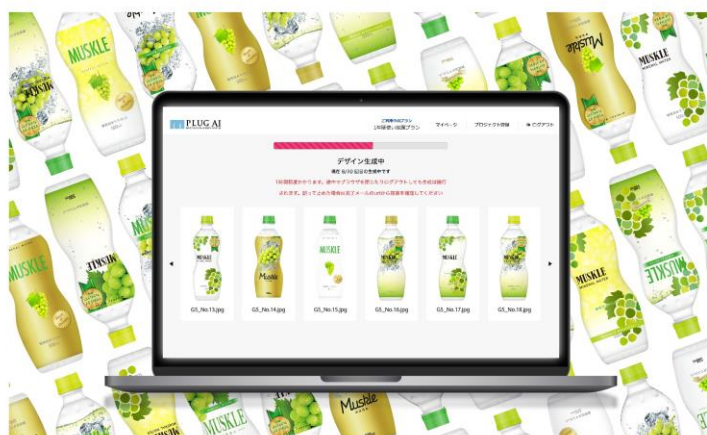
PLUG AI

ご利用中のプラン
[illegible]

マイページ

プロジェクト登録

ログアウト

デザイン生成中

現在 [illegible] の生成中です

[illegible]

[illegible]

G5_No.13.jpg

G5_No.14.jpg

G5_No.15.jpg

G5_No.16.jpg

G5_No.17.jpg

G5_No.18.jpg

MUSKLE

Muskle